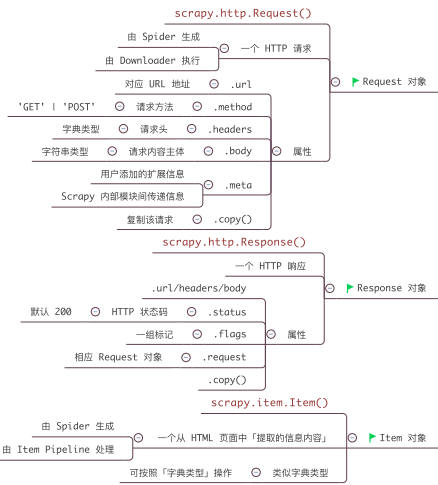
scrapy.http.Request()

由 Spider 生成
由 Downloader 执行
一个 HTTP 请求
Request 对象

对应 URL 地址
.url
'GET' | 'POST'
请求方法
.method
字典类型
请求头
.headers
字符串类型
请求内容主体
.body
用户添加的扩展信息
Scrapy 内部模块间传递信息
.meta
复制该请求
.copy()
属性

scrapy.http.Response()

一个 HTTP 响应
Response 对象
.url/headers/body
默认 200
HTTP 状态码
.status
一组标记
.flags
相应 Request 对象
.request
.copy()
属性

scrapy.item.Item()

由 Spider 生成
由 Item Pipeline 处理
一个从 HTML 页面中「提取的信息内容」
Item 对象
可按照「字典类型」操作
类似字典类型